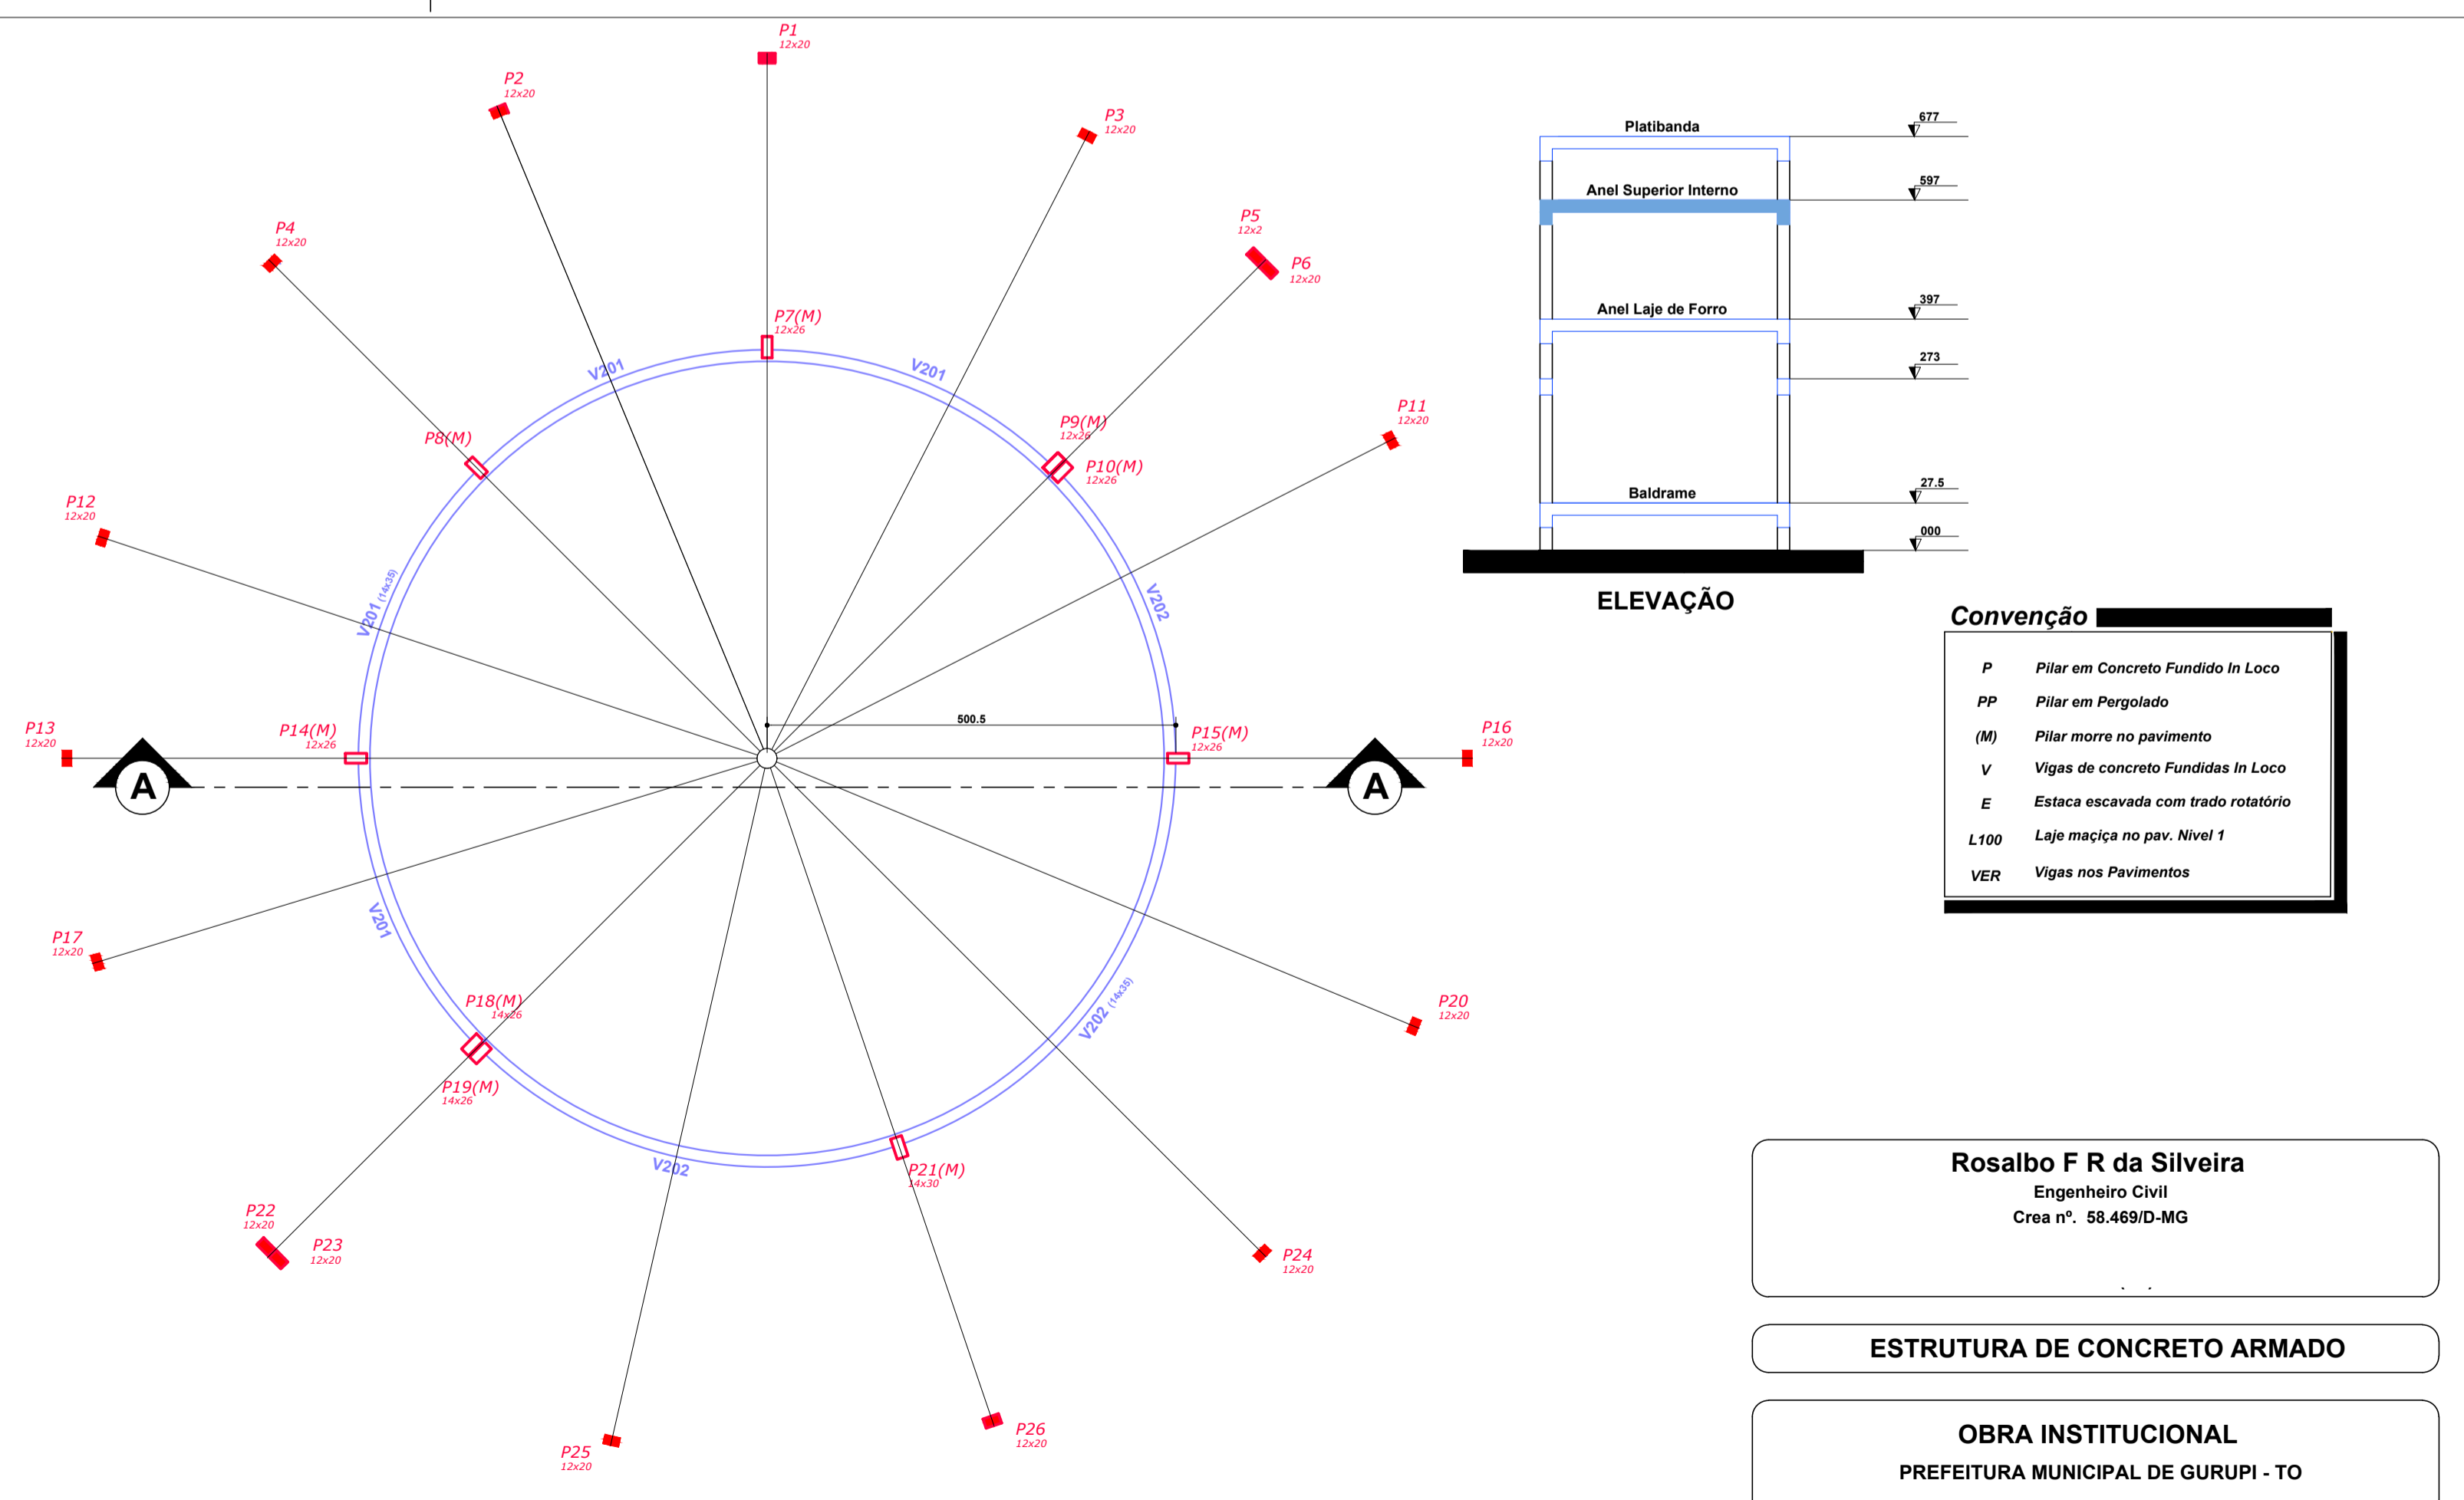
P1
12x20

P2
12x20

P3
12x20

P4
12x20

P5
12x2

P6
12x20

P7(M)
12x26

V201

V201

P8(M)

P9(M)
12x26

P10(M)
12x26

P11
12x20

P12
12x20

V201 (14x35)

V202

500.5

P13
12x20

P14(M)
12x26

P15(M)
12x26

P16
12x20

A

A

P17
12x20

V201

P18(M)
14x26

V202 (14x35)

P20
12x20

P19(M)
14x26

V202

P21(M)
14x30

P22
12x20

P23
12x20

P24
12x20

P25
12x20

P26
12x20

Platibanda
677
Anel Superior Interno
597
Anel Laje de Forro
397
273
Baldrame
27.5
000

ELEVAÇÃO

Convenção

| | |
|---|---|
| P | Pilar em Concreto Fundido In Loco |
| PP | Pilar em Pergolado |
| (M) | Pilar morre no pavimento |
| V | Vigas de concreto Fundidas In Loco |
| E | Estaca escavada com trado rotatório |
| L100 | Laje maçiça no pav. Nivel 1 |
| VER | Vigas nos Pavimentos |

Rosalbo F R da Silveira
Engenheiro Civil
Crea nº. 58.469/D-MG

ESTRUTURA DE CONCRETO ARMADO

OBRA INSTITUCIONAL
PREFEITURA MUNICIPAL DE GURUPI - TO